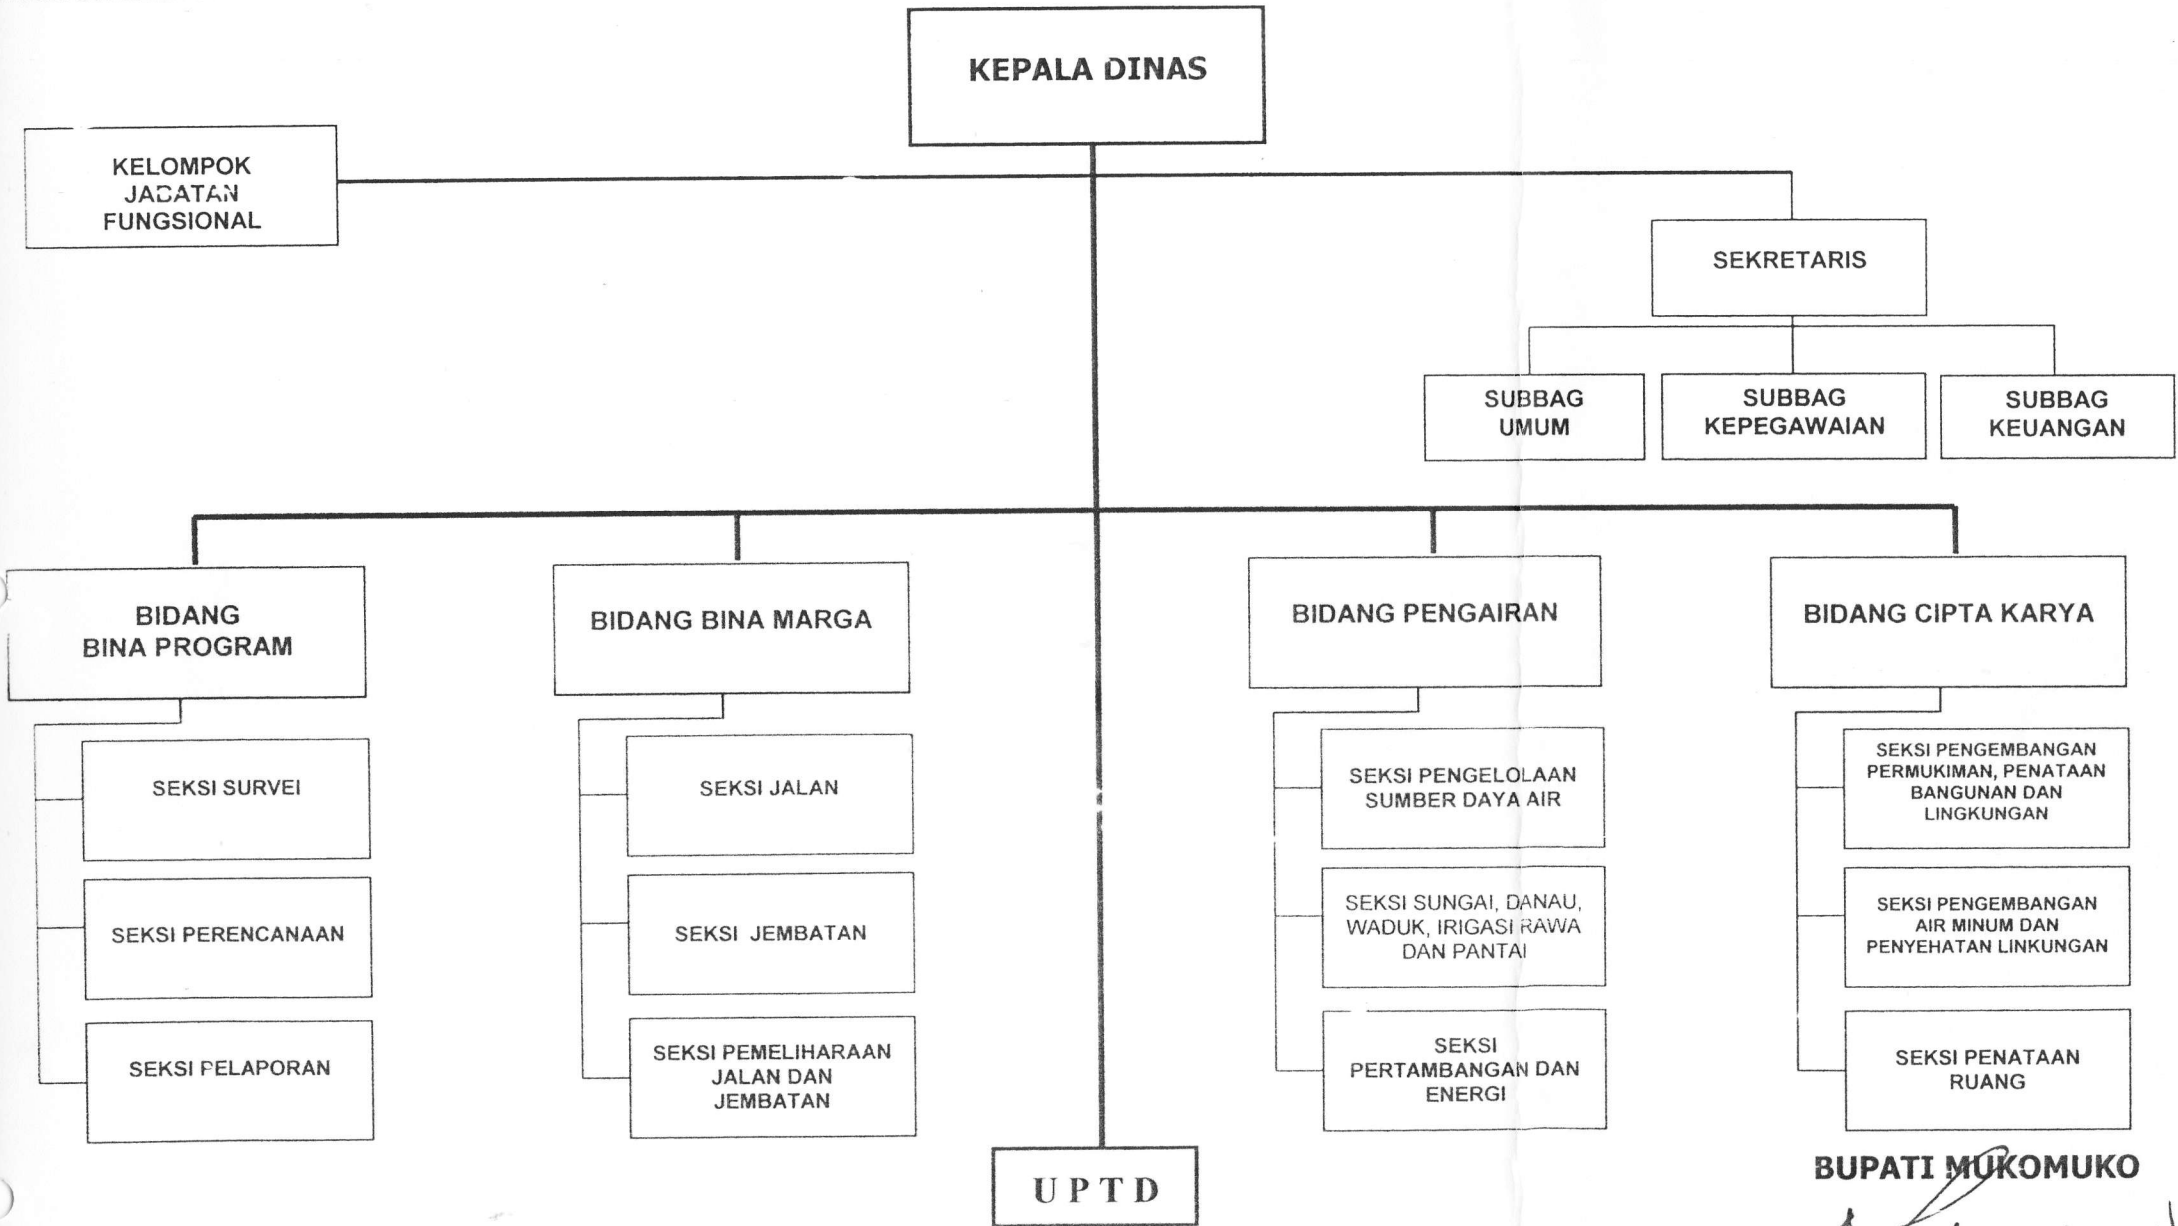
KEPALA DINAS

KELOMPOK JADATAN FUNGSIONAL

SEKRETARIS

SUBBAG UMUM

SUBBAG KEPEGAWAIAN

SUBBAG KEUANGAN

BIDANG BINA PROGRAM

SEKSI SURVEI

SEKSI PERENCANAAN

SEKSI PELAPORAN

BIDANG BINA MARGA

SEKSI JALAN

SEKSI JEMBATAN

SEKSI PEMELIHARAAN JALAN DAN JEMBATAN

BIDANG PENGAIRAN

SEKSI PENGELOLAAN SUMBER DAYA AIR

SEKSI SUNGAI, DANAU, WADUK, IRIGASI RAWA DAN PANTAI

SEKSI PERTAMBANGAN DAN ENERGI

BIDANG CIPTA KARYA

SEKSI PENGEMBANGAN PERMUKIMAN, PENATAAN BANGUNAN DAN LINGKUNGAN

SEKSI PENGEMBANGAN AIR MINUM DAN PENYEHATAN LINKUNGAN

SEKSI PENATAAN RUANG

UPTD

BUPATI MUKOMUKO